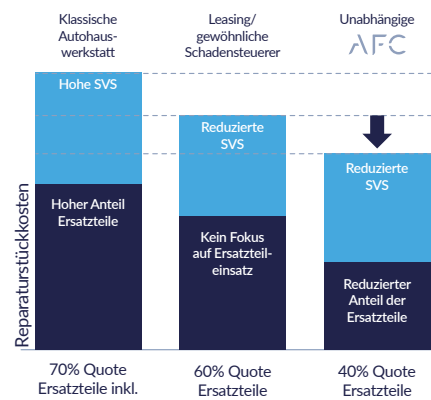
Klassische Autohauswerkstatt

Leasing/ gewöhnliche Schadensteuerer

Unabhängige AFC

Reparaturstückkosten

Hohe SVS

Hoher Anteil Ersatzteile

Reduzierte SVS

Kein Fokus auf Ersatzteileinsatz

Reduzierte SVS

Reduzierter Anteil der Ersatzteile

70% Quote Ersatzteile inkl.

60% Quote Ersatzteile

40% Quote Ersatzteile